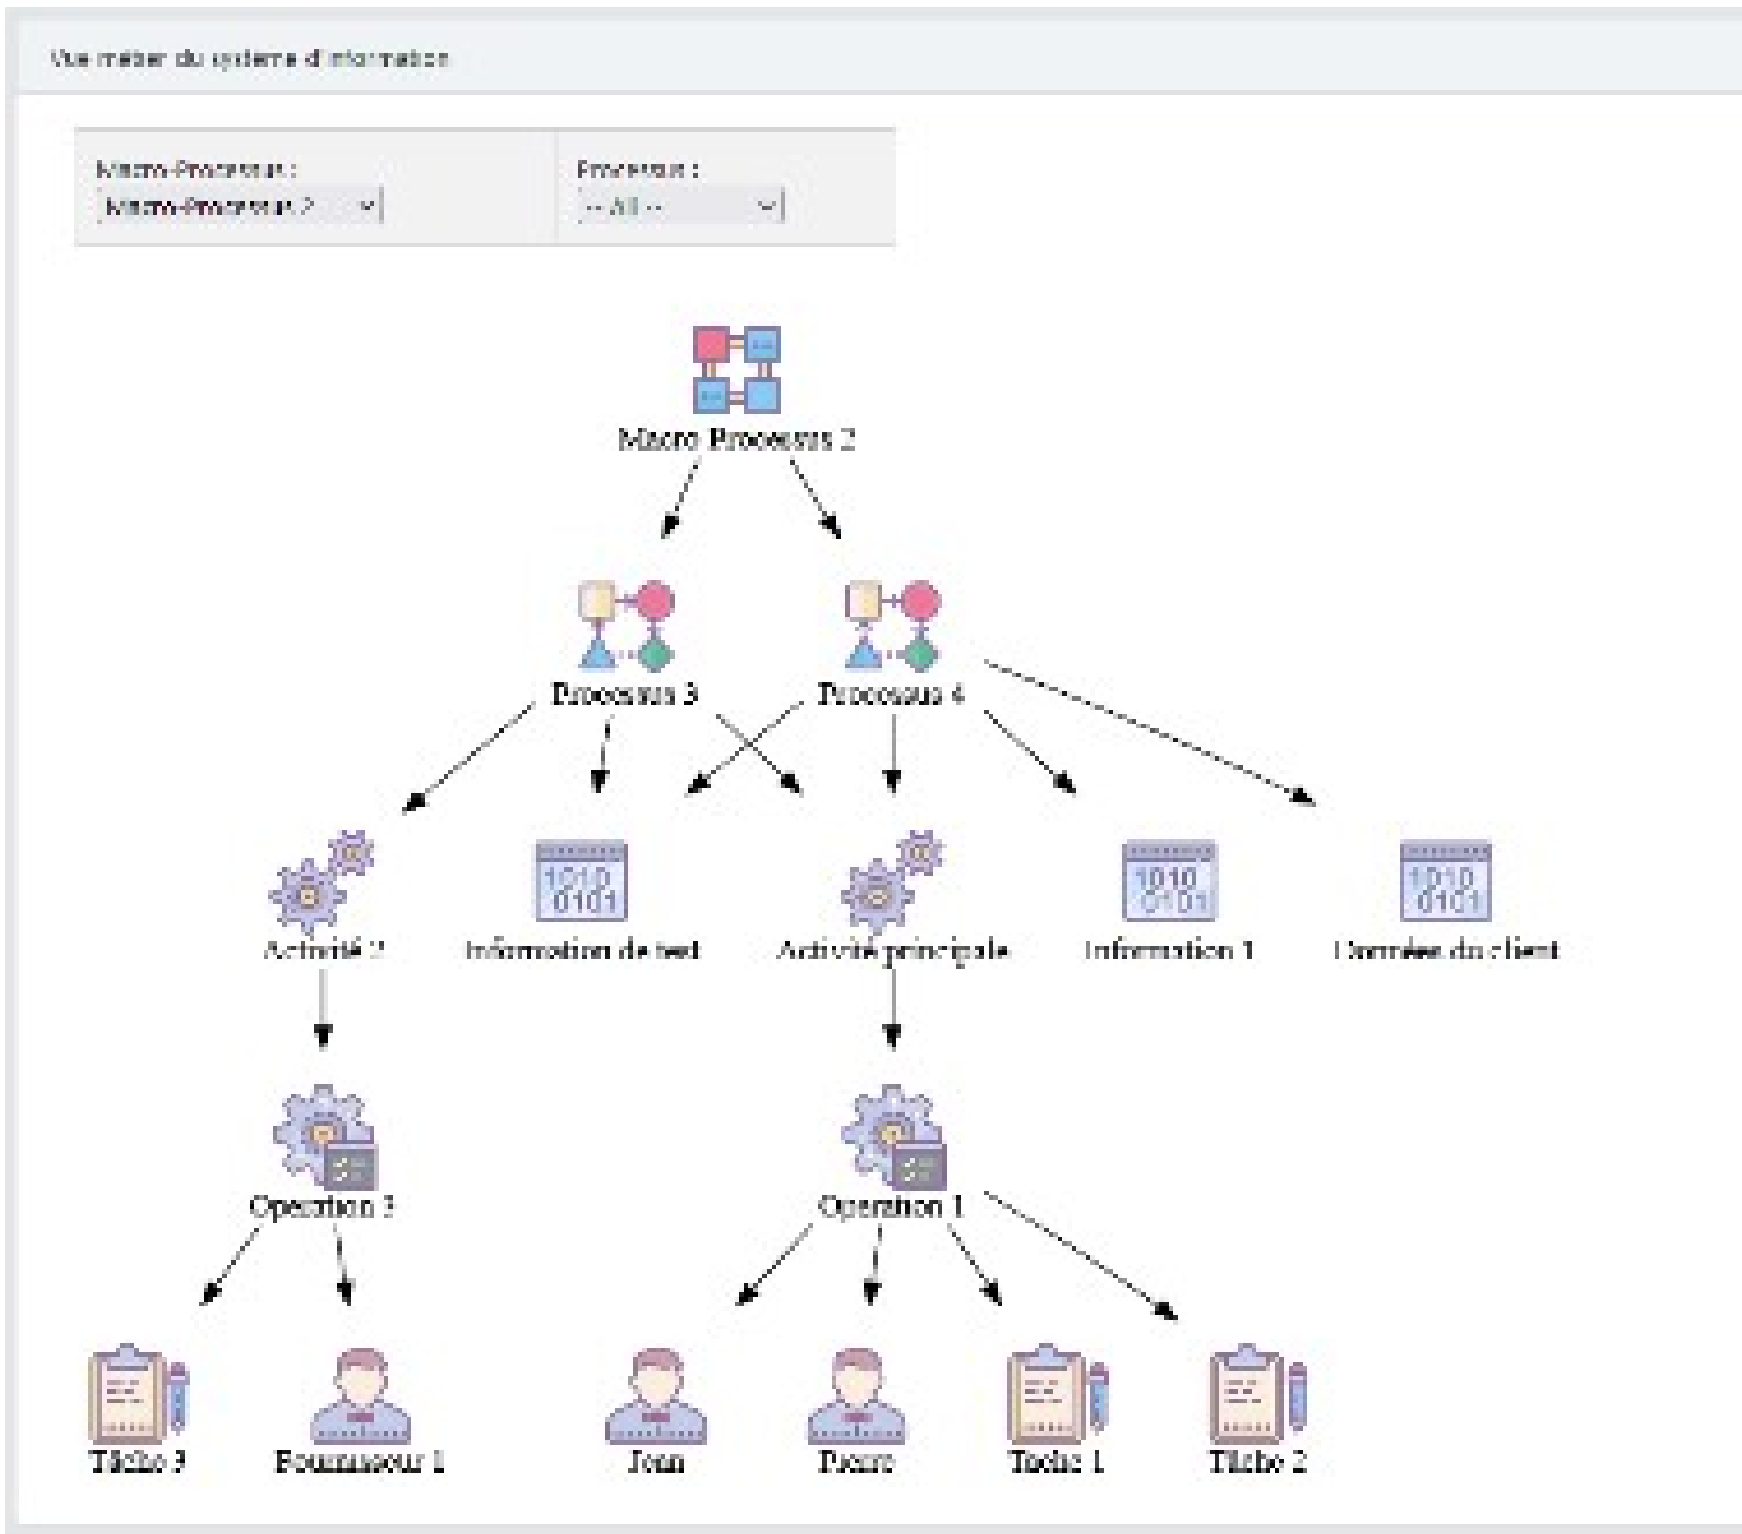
Vue métier du système d'information

Macro-Processus :
Macro-Processus 2

Processus :
-- All --

Macro-Processus 2

Processus 3

Processus 4

Activité 2

Information de test

Activité principale

Information 1

Données du client

1010
0101

1010
0101

1010
0101

Operation 3

Operation 1

Tâche 3

Fournisseur 1

Jean

Pierre

Tâche 1

Tâche 2